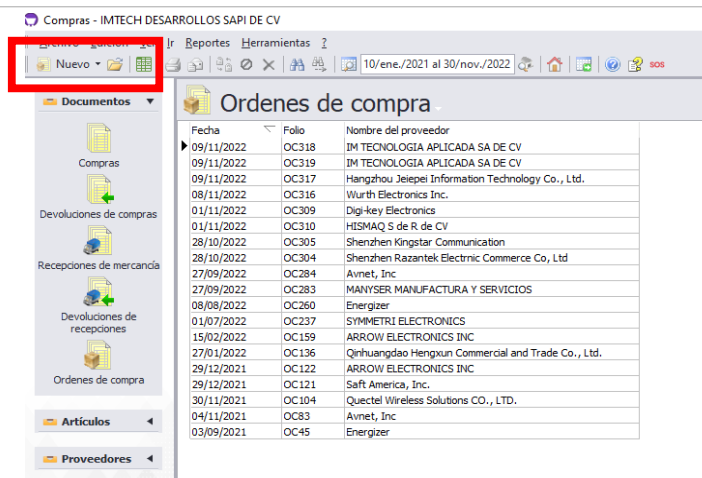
Compras - IMTECH DESARROLLOS SAPI DE CV

Archivo Edición Ver Ir Reportes Herramientas ?

Nuevo 10/ene./2021 al 30/nov./2022 SOS

Documentos

Compras

Devoluciones de compras

Recepciones de mercancía

Devoluciones de recepciones

Ordenes de compra

Artículos

Proveedores

Ordenes de compra

| Fecha | Folio | Nombre del proveedor |
|---|---|---|
| 09/11/2022 | OC318 | IM TECNOLOGIA APLICADA SA DE CV |
| 09/11/2022 | OC319 | IM TECNOLOGIA APLICADA SA DE CV |
| 09/11/2022 | OC317 | Hangzhou Jeiepei Information Technology Co., Ltd. |
| 08/11/2022 | OC316 | Wurth Electronics Inc. |
| 01/11/2022 | OC309 | Digi-key Electronics |
| 01/11/2022 | OC310 | HISMAQ S de R de CV |
| 28/10/2022 | OC305 | Shenzhen Kingstar Communication |
| 28/10/2022 | OC304 | Shenzhen Razantek Electrnic Commerce Co, Ltd |
| 27/09/2022 | OC284 | Avnet, Inc |
| 27/09/2022 | OC283 | MANYSER MANUFACTURA Y SERVICIOS |
| 08/08/2022 | OC260 | Energizer |
| 01/07/2022 | OC237 | SYMMETRI ELECTRONICS |
| 15/02/2022 | OC159 | ARROW ELECTRONICS INC |
| 27/01/2022 | OC136 | Qinhuangdao Hengxun Commercial and Trade Co., Ltd. |
| 29/12/2021 | OC122 | ARROW ELECTRONICS INC |
| 29/12/2021 | OC121 | Saft America, Inc. |
| 30/11/2021 | OC104 | Quectel Wireless Solutions CO., LTD. |
| 04/11/2021 | OC83 | Avnet, Inc |
| 03/09/2021 | OC45 | Energizer |